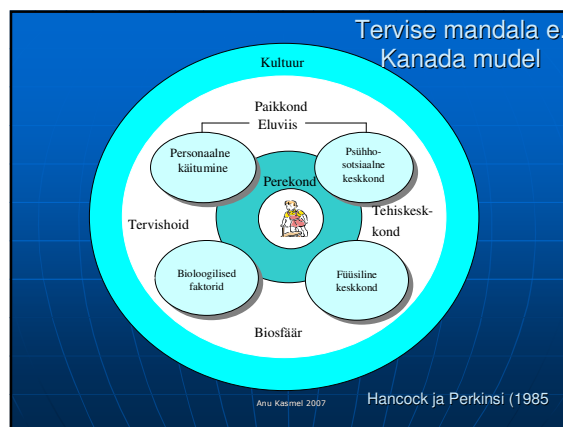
Tervise mandala e. Kanada mudel

Kultuur

Paikkond

Eluviis

Personaalne käitumine

Psühhosotsiaalne keskkond

Perekond

Tervishoid

Tehiskeskkond

Bioloogilised faktorid

Füüsiline keskkond

Biosfäär

Anu Kasmel 2007

Hancock ja Perkinsi (1985